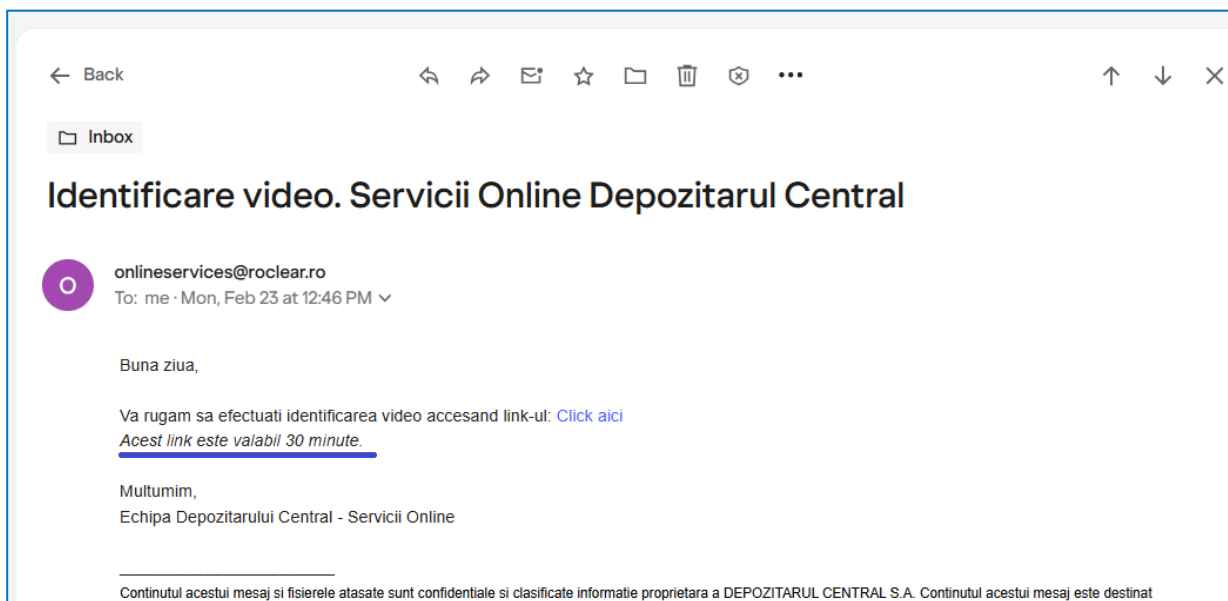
Back

Inbox

Identificare video. Servicii Online Depozitarul Central

O

onlineservices@roclear.ro
To: me · Mon, Feb 23 at 12:46 PM

Buna ziua,

Va rugam sa efectuati identificarea video accesand link-ul: Click aici
Acest link este valabil 30 minute.

Multumim,
Echipa Depozitarului Central - Servicii Online

Continutul acestui mesaj si fisierele atasate sunt confidentiale si clasificate informatie proprietara a DEPOZITARUL CENTRAL S.A. Continutul acestui mesaj este destinat